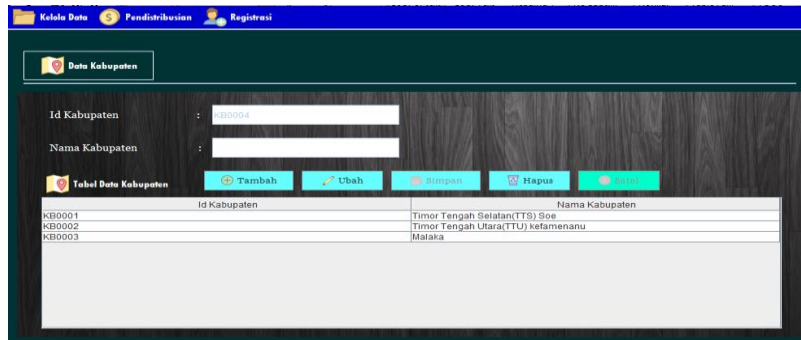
Kelola Data Pendistribusian Registrasi

Data Kabupaten

Id Kabupaten : KB0004

Nama Kabupaten :

Tabel Data Kabupaten

Tambah Ubah Simpan Hapus Batal

| Id Kabupaten | Nama Kabupaten |
|---|---|
| KB0001 | Timor Tengah Selatan(TTS) Soe |
| KB0002 | Timor Tengah Utara(TTU) kefamenanu |
| KB0003 | Malaka |